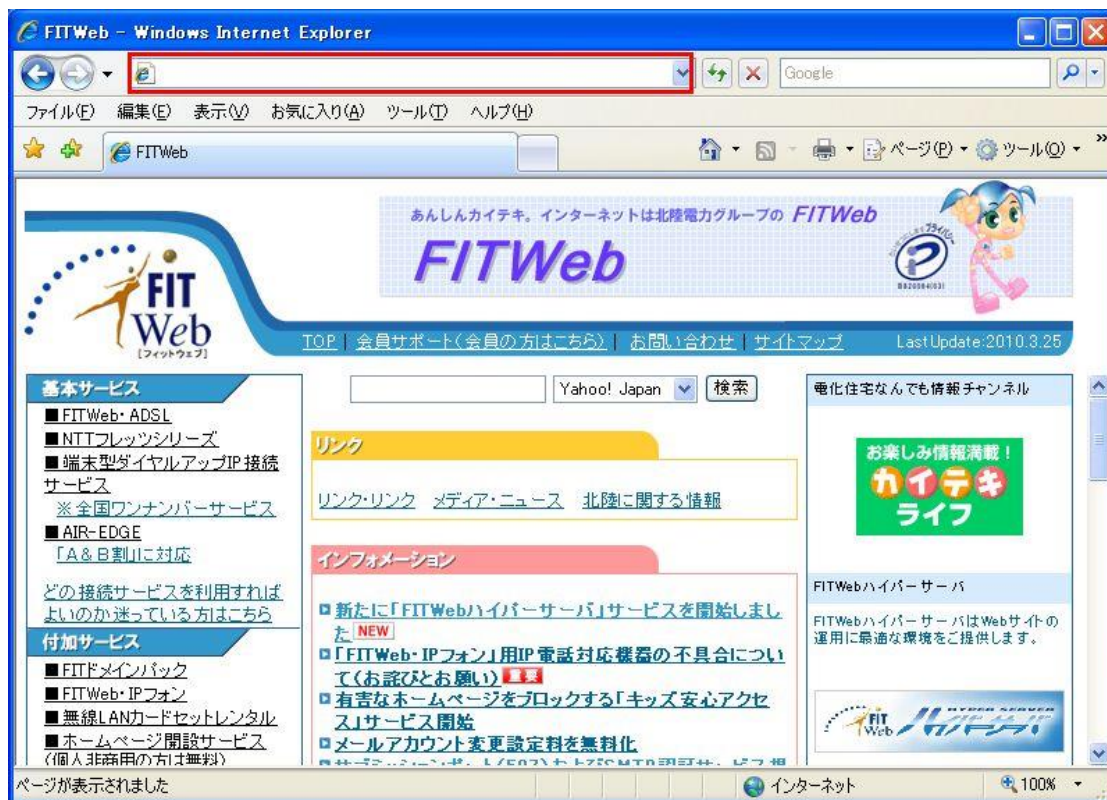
FITWeb - Windows Internet Explorer

Google

ファイル(F) 編集(E) 表示(V) お気に入り(A) ツール(T) ヘルプ(H)

FITWeb

ページ(P) ツール(O)

あんしんカイテキ。インターネットは北陸電力グループの FITWeb

FITWeb

FIT Web [フィットウェブ]

TOP | 会員サポート(会員の方はこちら) | お問い合わせ | サイトマップ

LastUpdate:2010.3.25

基本サービス

■FITWeb・ADSL

■NTTフレッツシリーズ

■端末型ダイヤルアップIP接続サービス

※全国ワンナンバーサービス

■AIR-EDGE

「A&B割」に対応

どの接続サービスを利用すればよいのか迷っている方はこちら

付加サービス

■FITドメインパック

■FITWeb・IPフォン

■無線LANカードセットレンタル

■ホームページ開設サービス

(個人非商用の方は無料)

Yahoo! Japan 検索

リンク

リンク・リンク メディア・ニュース 北陸に関する情報

インフォメーション

新たに「FITWebハイパーサーバ」サービスを開始しました NEW

「FITWeb・IPフォン」用IP電話対応機器の不具合について(お詫びとお願い) 重要

有害なホームページをブロックする「キッズ安心アクセス」サービス開始

メールアカウント変更設定料を無料化

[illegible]

電化住宅なんでも情報チャンネル

お楽しみ情報満載!

カイテキライフ

FITWebハイパーサーバ

FITWebハイパーサーバはWebサイトの運用に最適な環境をご提供します。

FIT Web

ページが表示されました

インターネット

100%